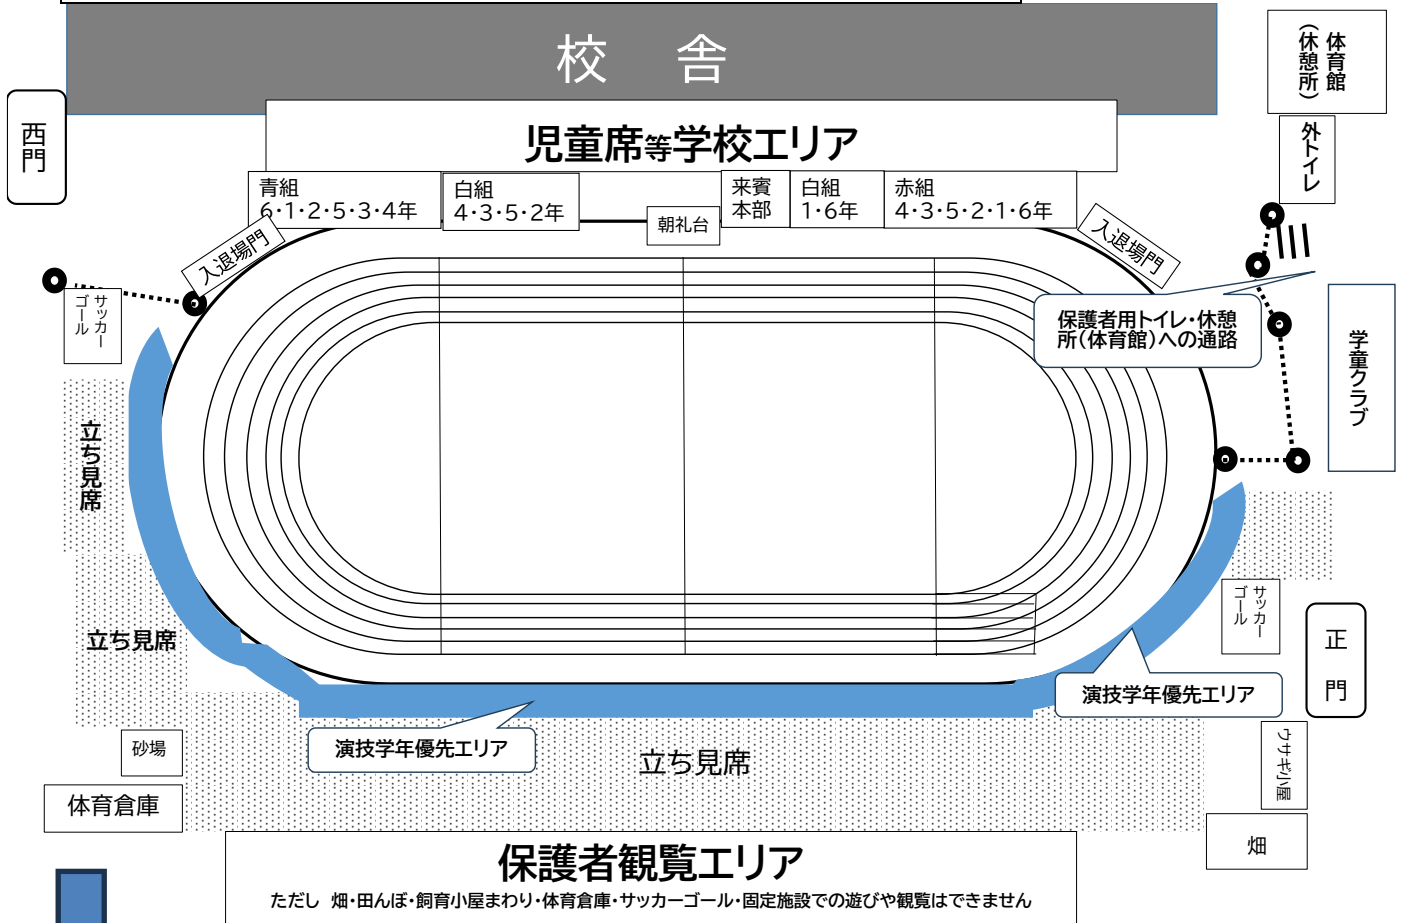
校　舎

西門

体育館（休憩所）

外トイレ

児童席等学校エリア

青組
6･1･2･5･3･4年

白組
4･3･5･2年

朝礼台

来賓
本部

白組
1･6年

赤組
4･3･5･2･1･6年

入退場門

入退場門

サッカーゴール

保護者用トイレ･休憩所（体育館）への通路

学童クラブ

立ち見席

立ち見席

サッカーゴール

正門

演技学年優先エリア

砂場

演技学年優先エリア

立ち見席

ウサギ小屋

体育倉庫

畑

保護者観覧エリア
ただし　畑･田んぼ･飼育小屋まわり･体育倉庫･サッカーゴール･固定施設での遊びや観覧はできません